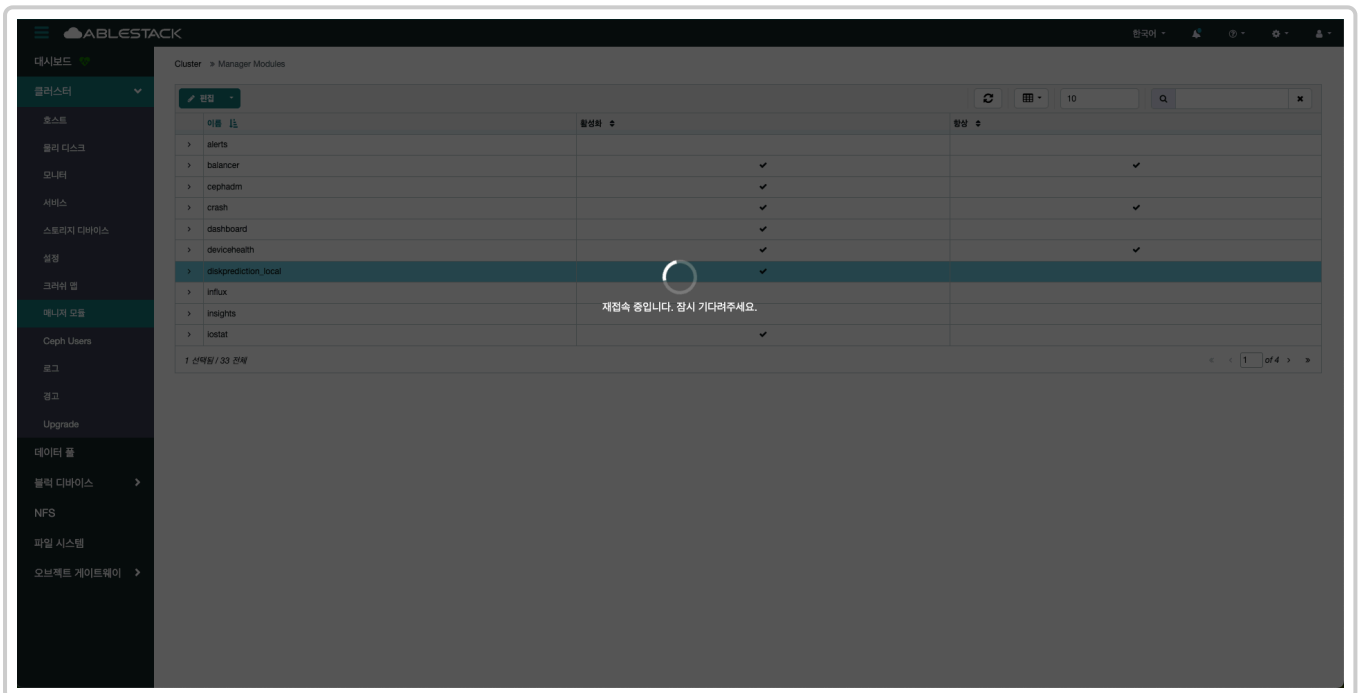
ABLESTACK

한국어

대시보드

클러스터

호스트

물리 디스크

모니터

서비스

스토리지 디바이스

설정

크러쉬 맵

매니저 모듈

Ceph Users

로그

경고

Upgrade

데이터 풀

블럭 디바이스

NFS

파일 시스템

오브젝트 게이트웨이

Cluster » Manager Modules

편집

10

| | 이름 | 활성화 | 항상 |
|---|---|---|---|
| > | alerts | | |
| > | balancer | ✔ | ✔ |
| > | cephadm | ✔ | |
| > | crash | ✔ | ✔ |
| > | dashboard | ✔ | |
| > | devicehealth | ✔ | ✔ |
| > | diskprediction_local | ✔ | |
| > | influx | | |
| > | insights | | |
| > | iostat | ✔ | |

1 선택됨 / 33 전체

1 of 4

재접속 중입니다. 잠시 기다려주세요.